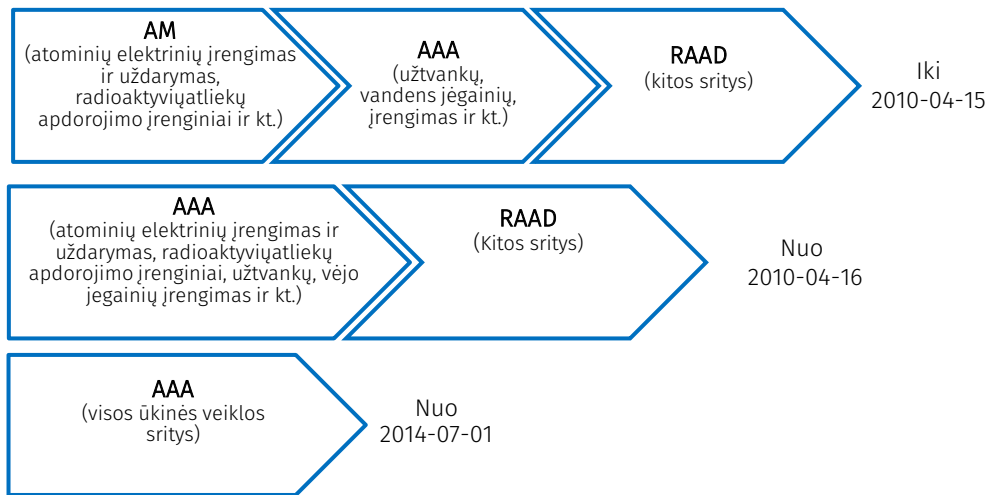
AM
(atominių elektrinių įrengimas ir uždarymas, radioaktyviųatliekų apdorojimo įrenginiai ir kt.)

AAA
(užtvankų, vandens jėgainių, įrengimas ir kt.)

RAAD
(kitos sritys)

Iki
2010-04-15

AAA
(atominių elektrinių įrengimas ir uždarymas, radioaktyviųatliekų apdorojimo įrenginiai, užtvankų, vėjo jegainių įrengimas ir kt.)

RAAD
(Kitos sritys)

Nuo
2010-04-16

AAA
(visos ūkinės veiklos sritys)

Nuo
2014-07-01